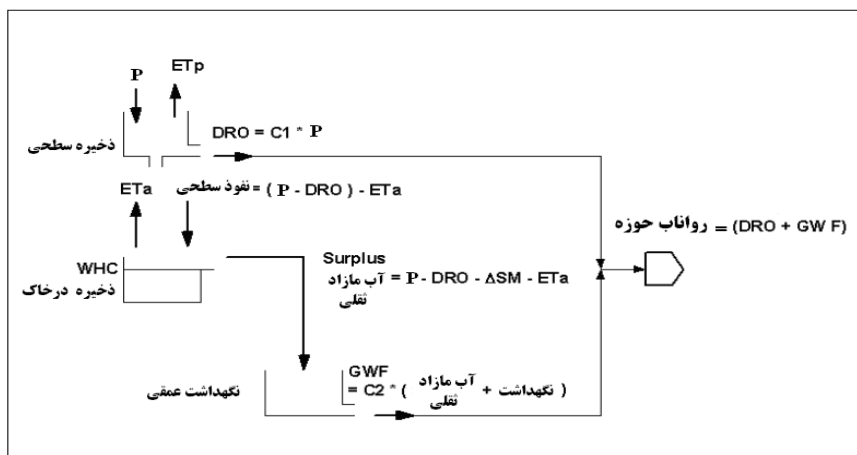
P

ETp

ذخیره سطحی

DRO = C1 * P

ETa

نفوذ سطحی = ( P - DRO ) - ETa

روناب حوزه = (DRO + GW F)

WHC
ذخیره درخاک

Surplus
آب مازاد ثقلی = P - DRO - ΔSM - ETa

نگهداشت عمقی

GWF
= C2 * ( آب مازاد ثقلی + نگهداشت )